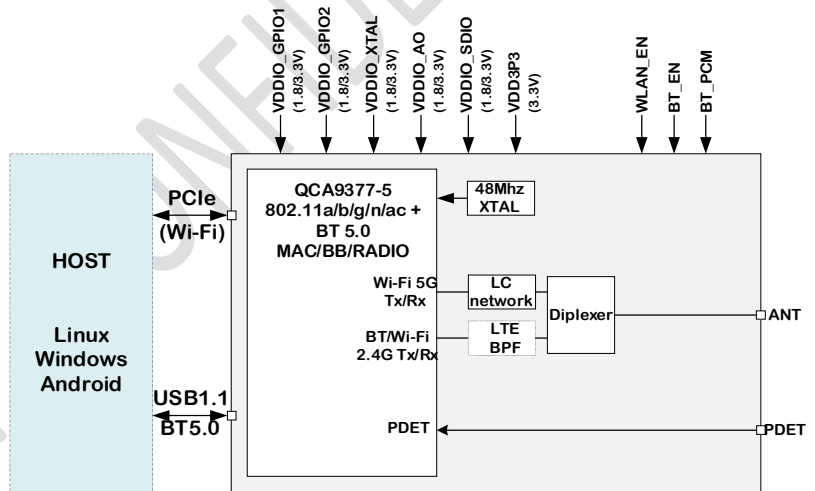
VDDIO_GPIO1 (1.8/3.3V)
VDDIO_GPIO2 (1.8/3.3V)
VDDIO_XTAL (1.8/3.3V)
VDDIO_AO (1.8/3.3V)
VDDIO_SDIO (1.8/3.3V)
VDD3P3 (3.3V)
WLAN_EN
BT_EN
BT_PCM

HOST

Linux
Windows
Android

PCIe
(Wi-Fi)

USB1.1
BT5.0

QCA9377-5
802.11a/b/g/n/ac +
BT 5.0
MAC/BB/RADIO

48Mhz
XTAL

Wi-Fi 5G
Tx/Rx

LC
network

Diplexer

ANT

BT/Wi-Fi
2.4G Tx/Rx

LTE
BPF

PDET

PDET